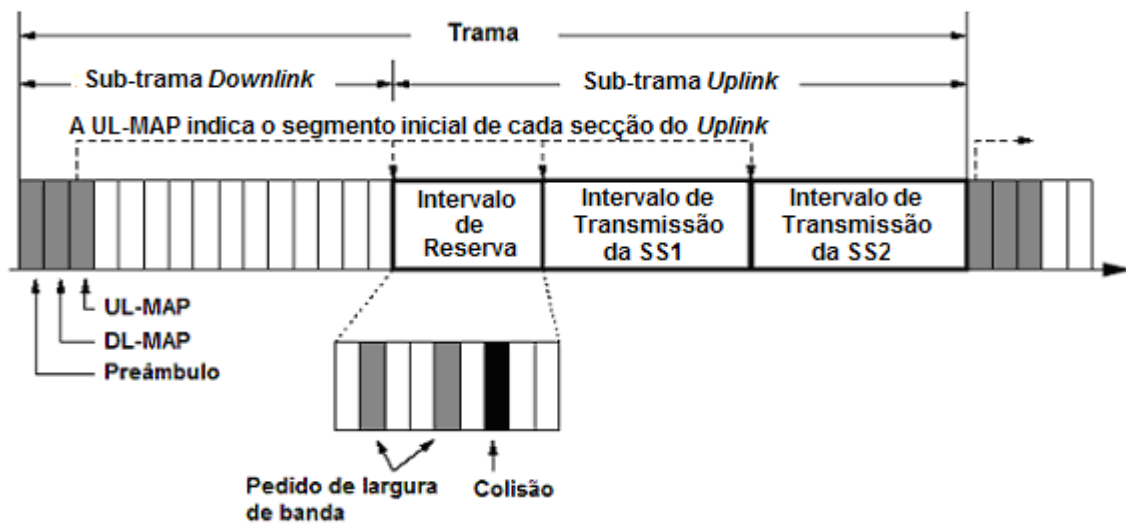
Trama

Sub-trama *Downlink*

Sub-trama *Uplink*

A UL-MAP indica o segmento inicial de cada secção do *Uplink*

Intervalo de Reserva

Intervalo de Transmissão da SS1

Intervalo de Transmissão da SS2

UL-MAP

DL-MAP

Preâmbulo

Pedido de largura de banda

Colisão